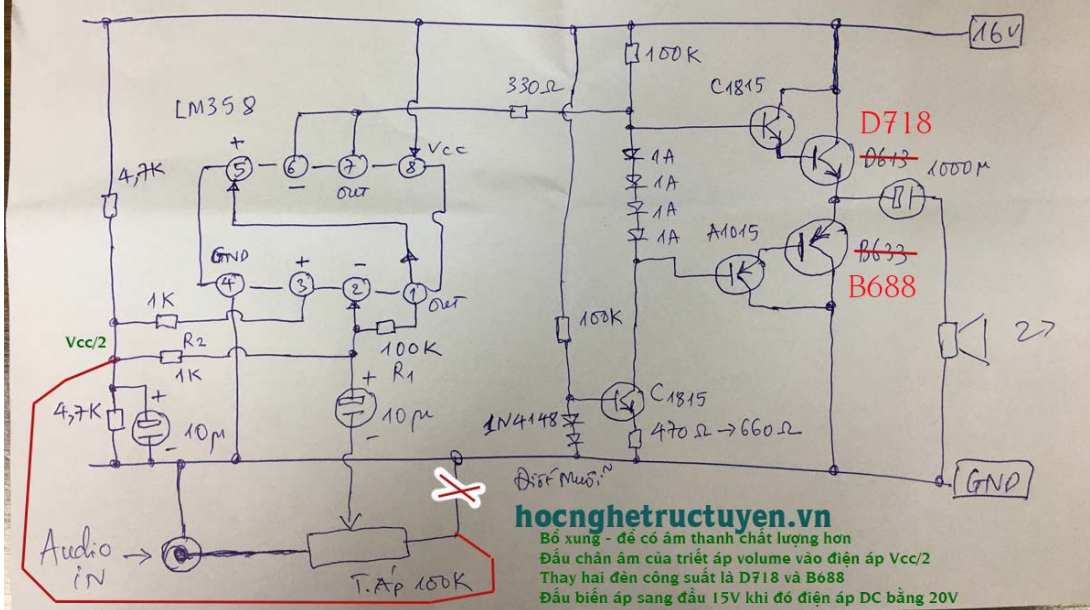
16V
100K
C1815
D718
D613
1000µ
LM358
330Ω
Vcc
+
5
6
7
8
−
OUT
4,7K
1A
1A
1A
1A
A1015
B633
B688
GND
4
+
3
−
2
1
OUT
1K
100K
Vcc/2
R2
1K
100K
R1
+
4,7K
+
10µ
10µ
−
C1815
1N4148
470 Ω → 660 Ω
GND
Điốt Muối
Audio IN
T.Áp 100K
hocnghetructuyen.vn
Bổ xung - để có âm thanh chất lượng hơn
Đấu chân âm của triết áp volume vào điện áp Vcc/2
Thay hai đèn công suất là D718 và B688
Đấu biến áp sang đầu 15V khi đó điện áp DC bằng 20V